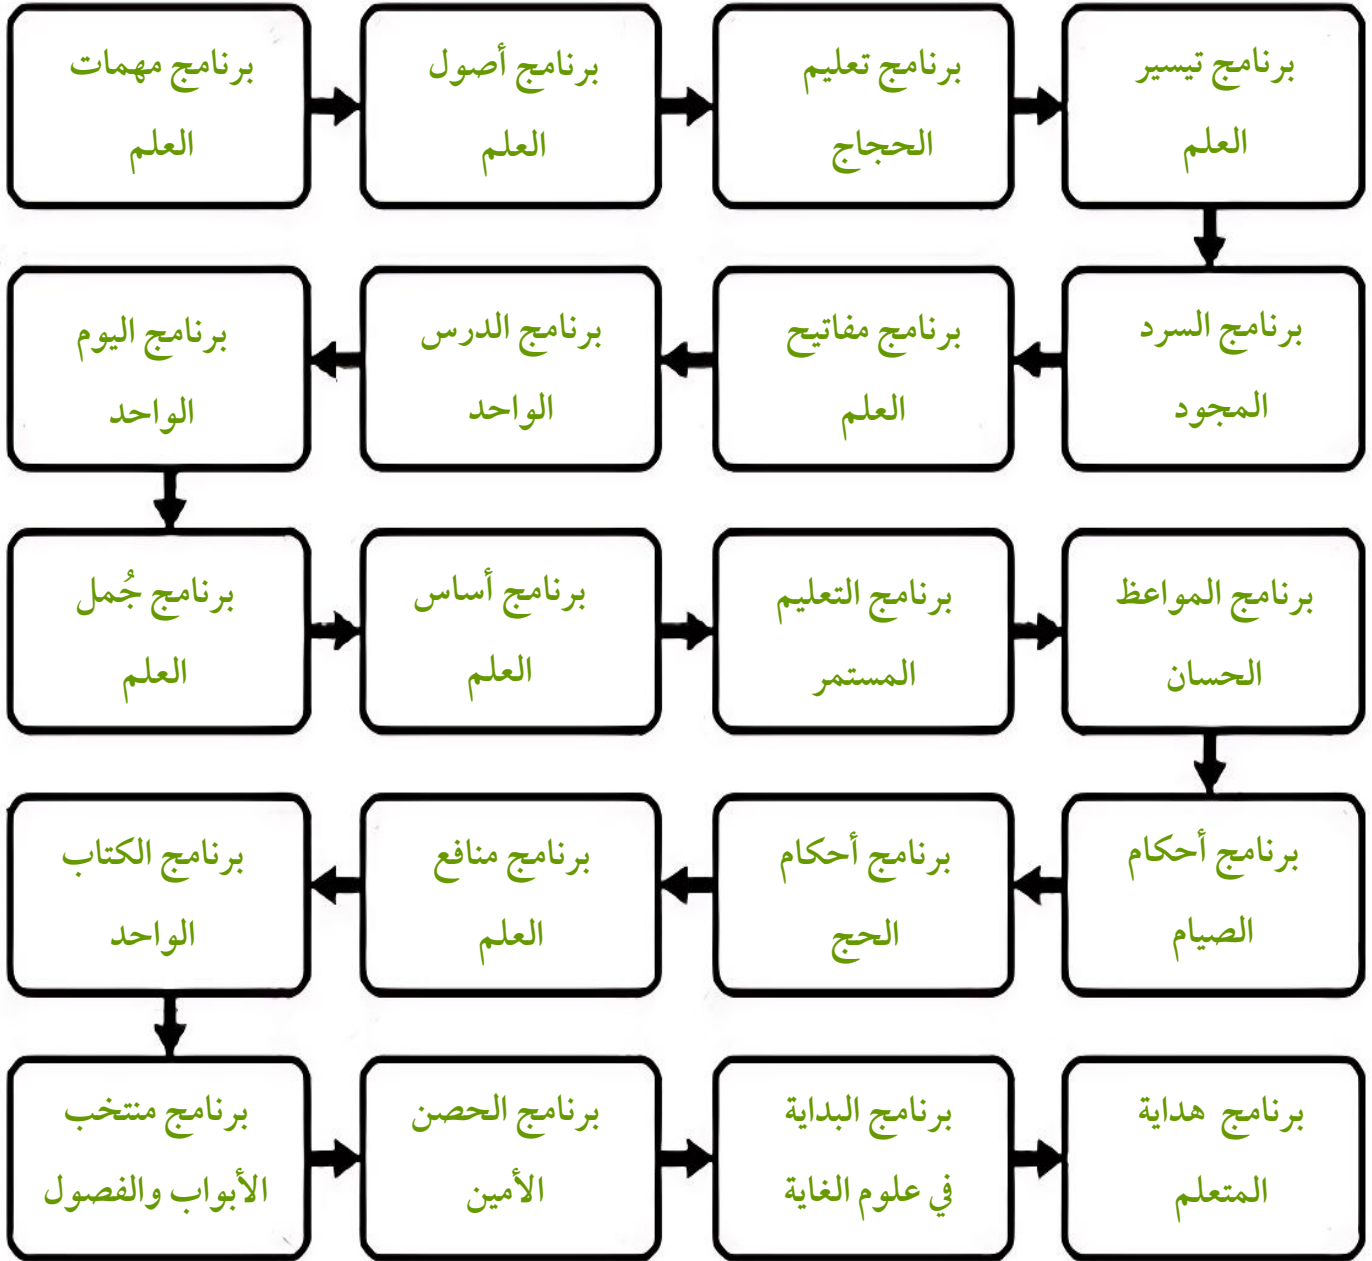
برنامج تيسير العلم

برنامج تعليم الحجاج

برنامج أصول العلم

برنامج مهمات العلم

برنامج السرد المجود

برنامج مفاتيح العلم

برنامج الدرس الواحد

برنامج اليوم الواحد

برنامج المواعظ الحسان

برنامج التعليم المستمر

برنامج أساس العلم

برنامج جُمل العلم

برنامج أحكام الصيام

برنامج أحكام الحج

برنامج منافع العلم

برنامج الكتاب الواحد

برنامج هداية المتعلم

برنامج البداية في علوم الغاية

برنامج الحصن الأمين

برنامج منتخب الأبواب والفصول